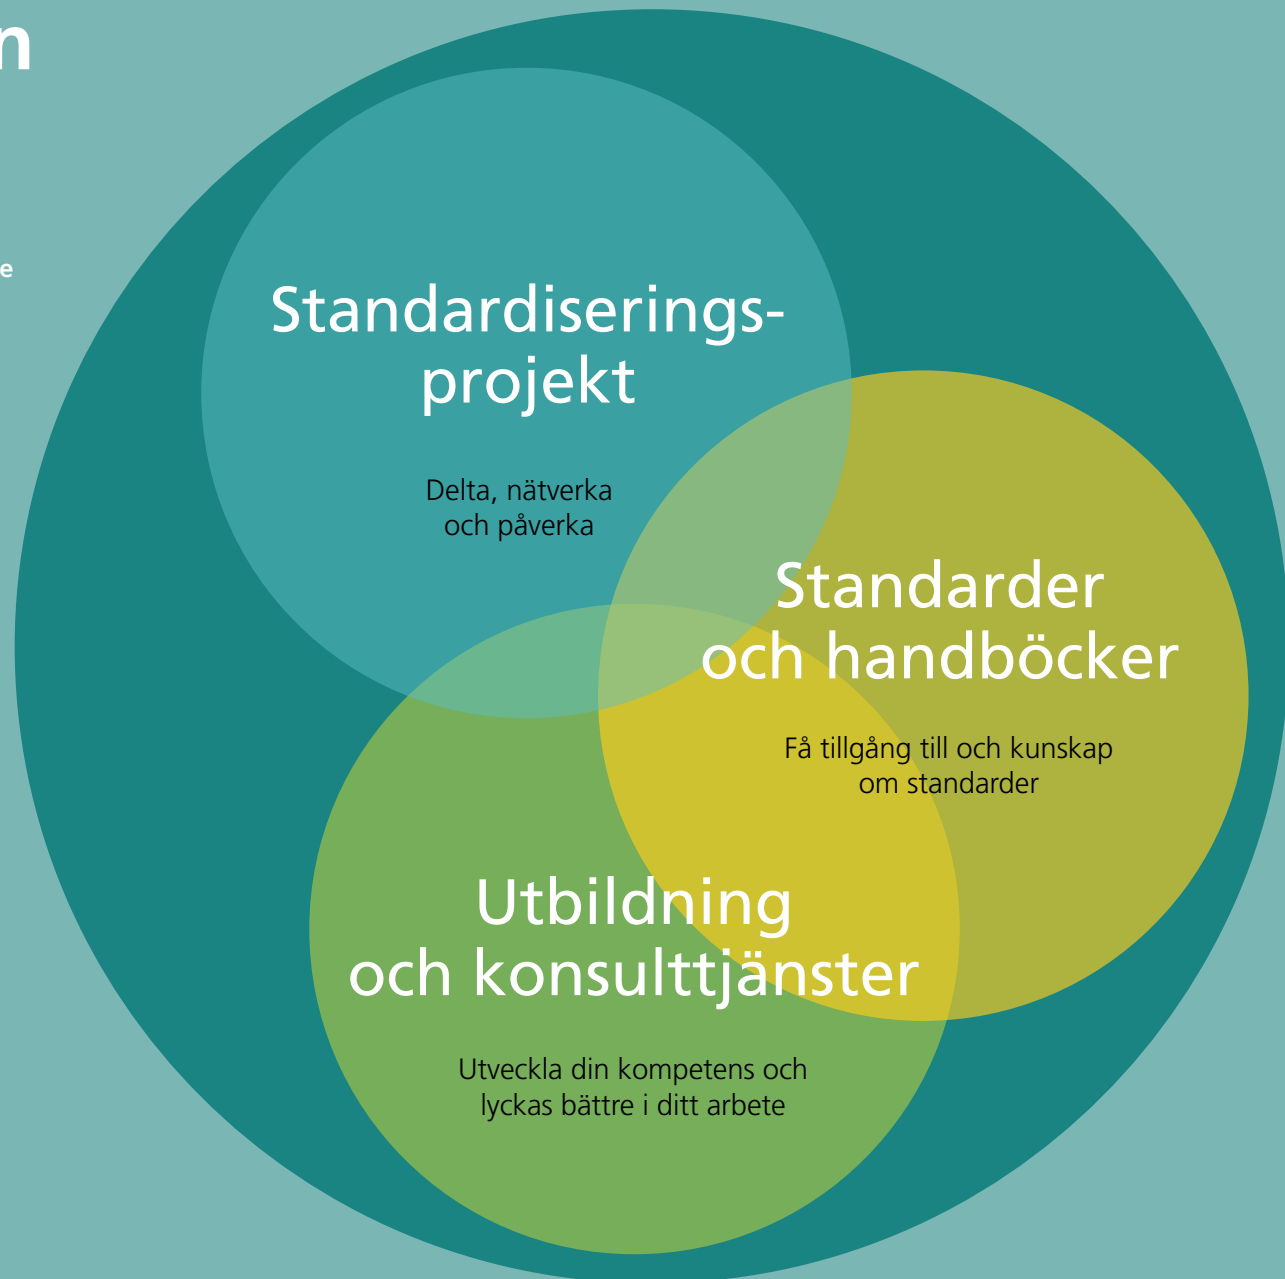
n

e

Standardiseringsprojekt

Delta, nätverka och påverka

Standarder och handböcker

Få tillgång till och kunskap om standarder

Utbildning och konsulttjänster

Utveckla din kompetens och lyckas bättre i ditt arbete